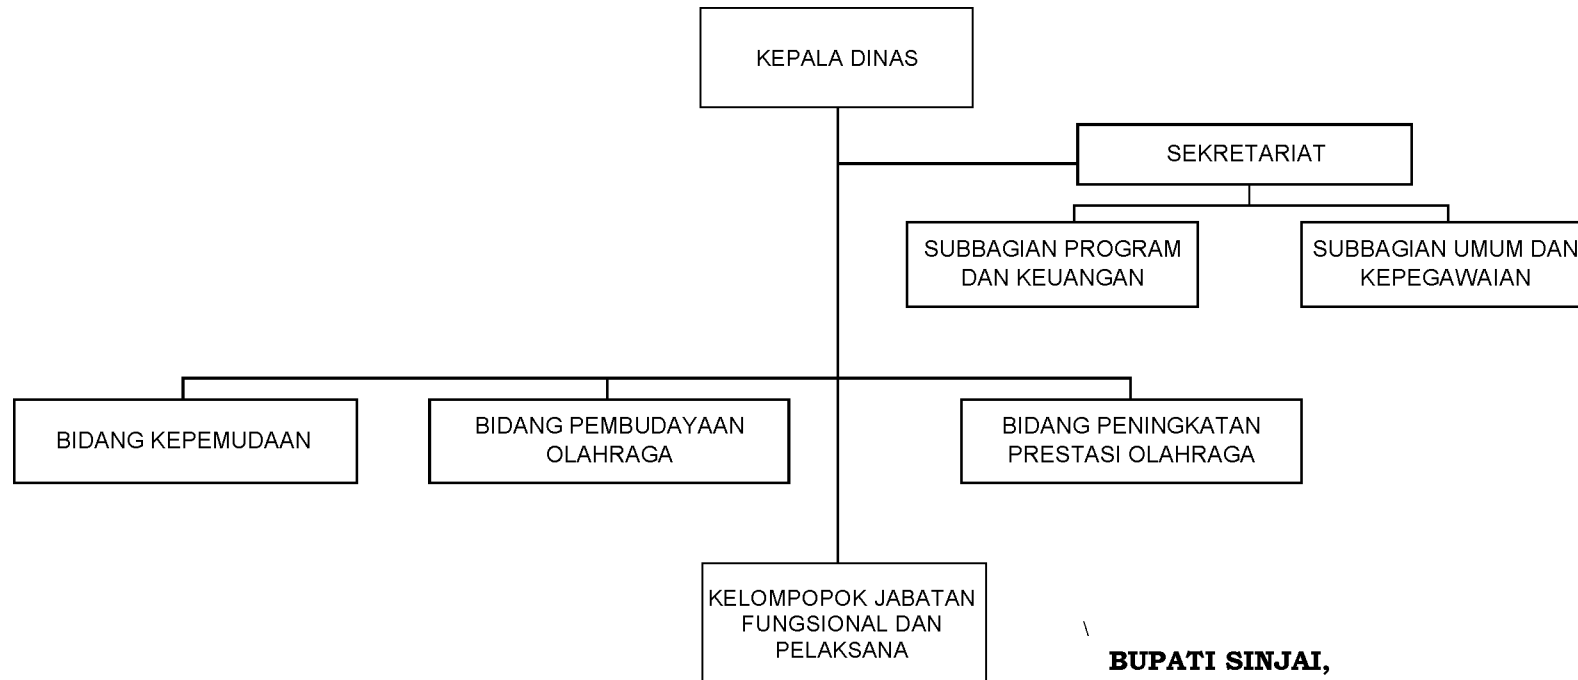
KEPALA DINAS

SEKRETARIAT

SUBBAGIAN PROGRAM DAN KEUANGAN

SUBBAGIAN UMUM DAN KEPEGAWAIAN

BIDANG KEPEMUDAAN

BIDANG PEMBUDAYAAN OLAHRAGA

BIDANG PENINGKATAN PRESTASI OLAHRAGA

KELOMPOPOK JABATAN FUNGSIONAL DAN PELAKSANA

\

BUPATI SINJAI,